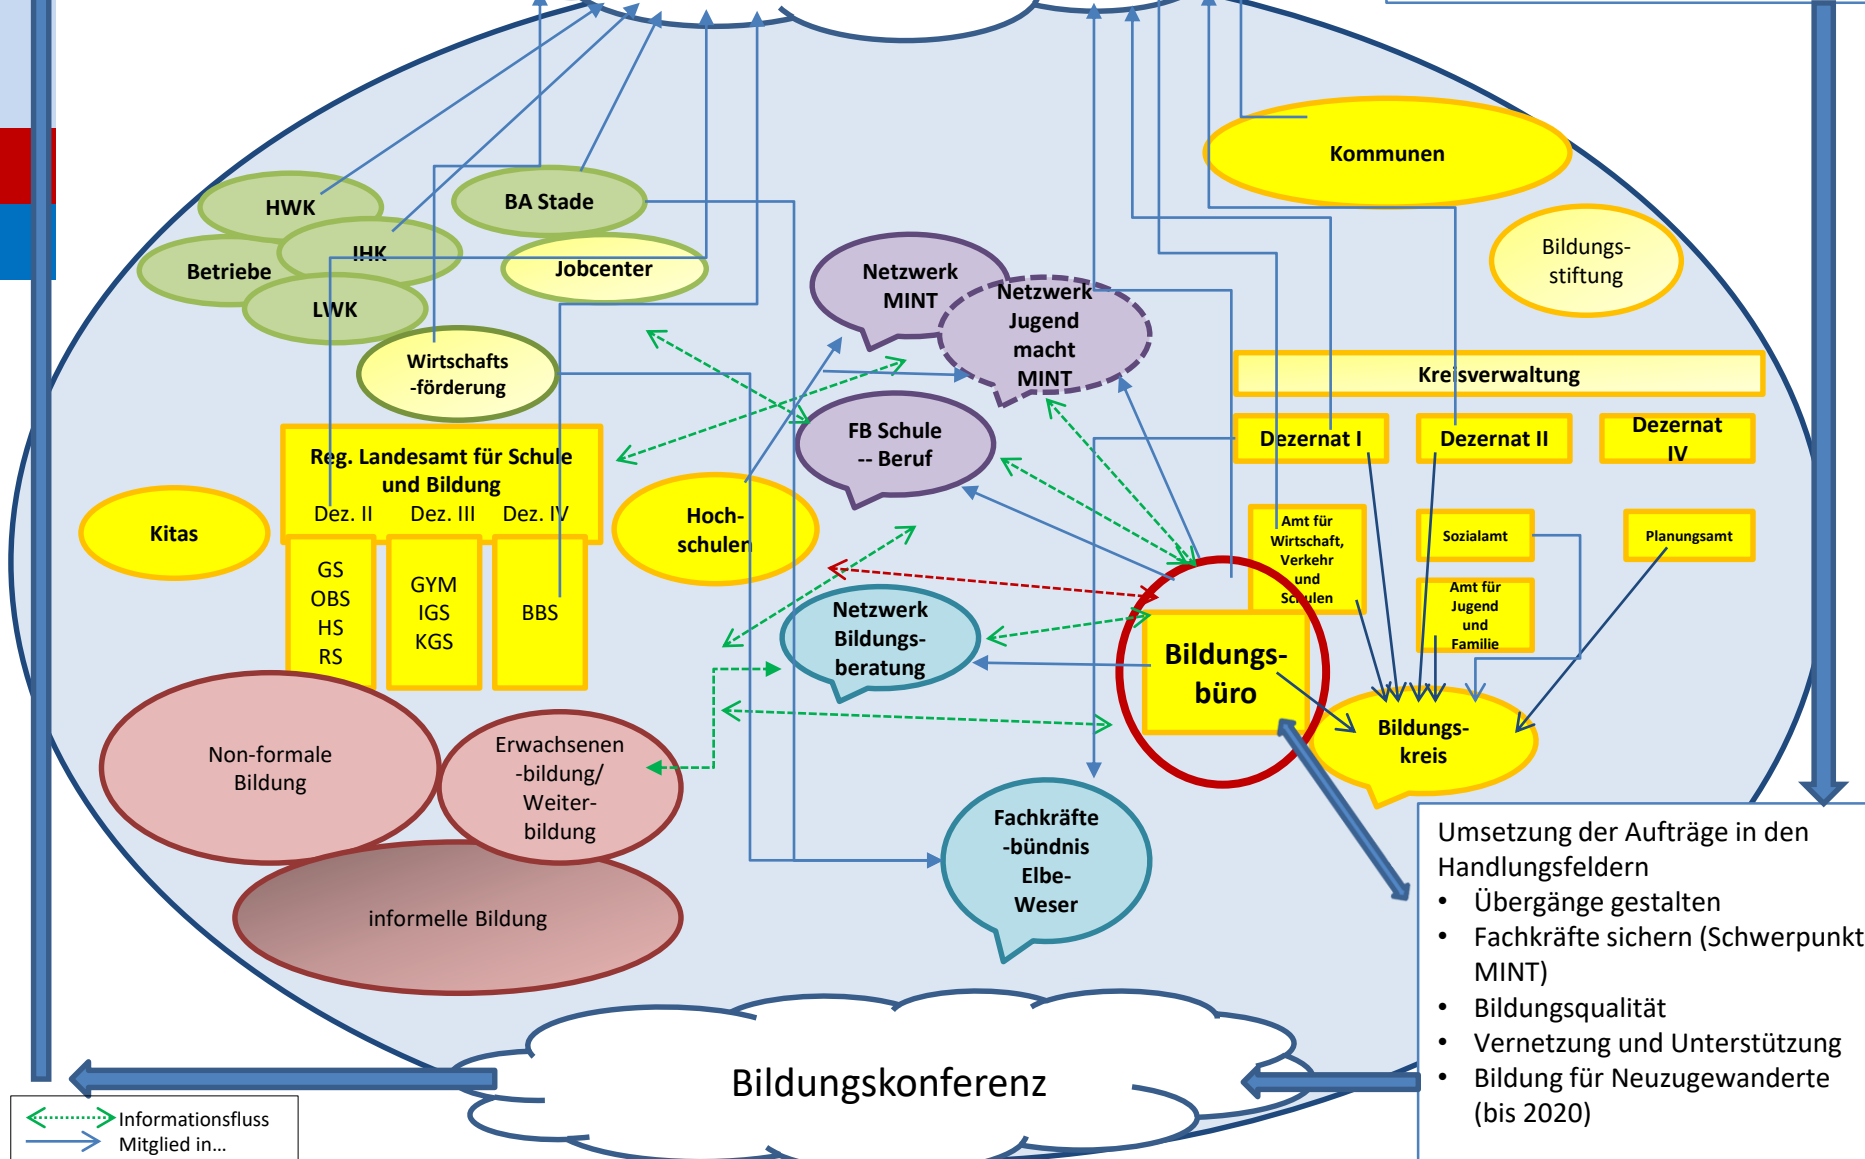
Kommunen

Bildungs-stiftung

HWK

BA Stade

Betriebe

IHK

Jobcenter

LWK

Netzwerk MINT

Netzwerk Jugend macht MINT

Wirtschafts-förderung

Kreisverwaltung

Dezernat I

Dezernat II

Dezernat IV

FB Schule -- Beruf

Reg. Landesamt für Schule und Bildung

Dez. II Dez. III Dez. IV

Kitas

Hoch-schulen

Amt für Wirtschaft, Verkehr und Schulen

Sozialamt

Planungsamt

GS OBS HS RS

GYM IGS KGS

BBS

Amt für Jugend und Familie

Netzwerk Bildungs-beratung

Bildungs-büro

Bildungs-kreis

Non-formale Bildung

Erwachsenen-bildung/ Weiter-bildung

Fachkräfte-bündnis Elbe-Weser

informelle Bildung

Umsetzung der Aufträge in den Handlungsfeldern
• Übergänge gestalten
• Fachkräfte sichern (Schwerpunkt MINT)
• Bildungsqualität
• Vernetzung und Unterstützung
• Bildung für Neuzugewanderte (bis 2020)

Bildungskonferenz

Informationsfluss
Mitglied in...